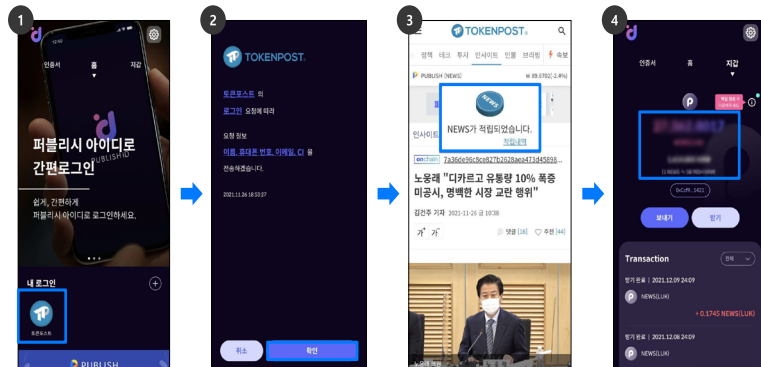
1

d

12:00

인증서 홈 지갑

퍼블리시 아이디로 간편로그인

쉽게, 간편하게 퍼블리시 아이디로 로그인하세요.

PUBLISH ID

내 로그인

토큰포스트

PUBLISH

2

TOKENPOST

토큰포스트 의 로그인 요청에 따라

요청 정보

이름, 휴대폰 번호, 이메일, CI 을 전송해줍니다.

2021.11.26 18:53:27

취소 확인

3

TOKENPOST

정책 테크 투자 인사이트 인물 브리핑 속보

PUBLISH [NEWS] ₩ 89.0702(-2.4%)

NEWS

NEWS가 적립되었습니다.

적립내역

인사이트

onchain 7a36de96c9ce827b2026aea473d45898...

노웅래 "디카르고 유통량 10% 폭증 미공시, 명백한 시장 교란 행위"

김진주 기자 2021-11-26 금 10:38

가 가 댓글 [18] 추천 [44]

4

d

인증서 홈 지갑

P

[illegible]

0xCcff...1421

보내기 받기

Transaction 전체

받기 완료 | 2021.12.09 24:09

NEWS(LUK)

+ 0.1745 NEWS(LUK)

받기 완료 | 2021.12.08 24:09

NEWS(LUK)